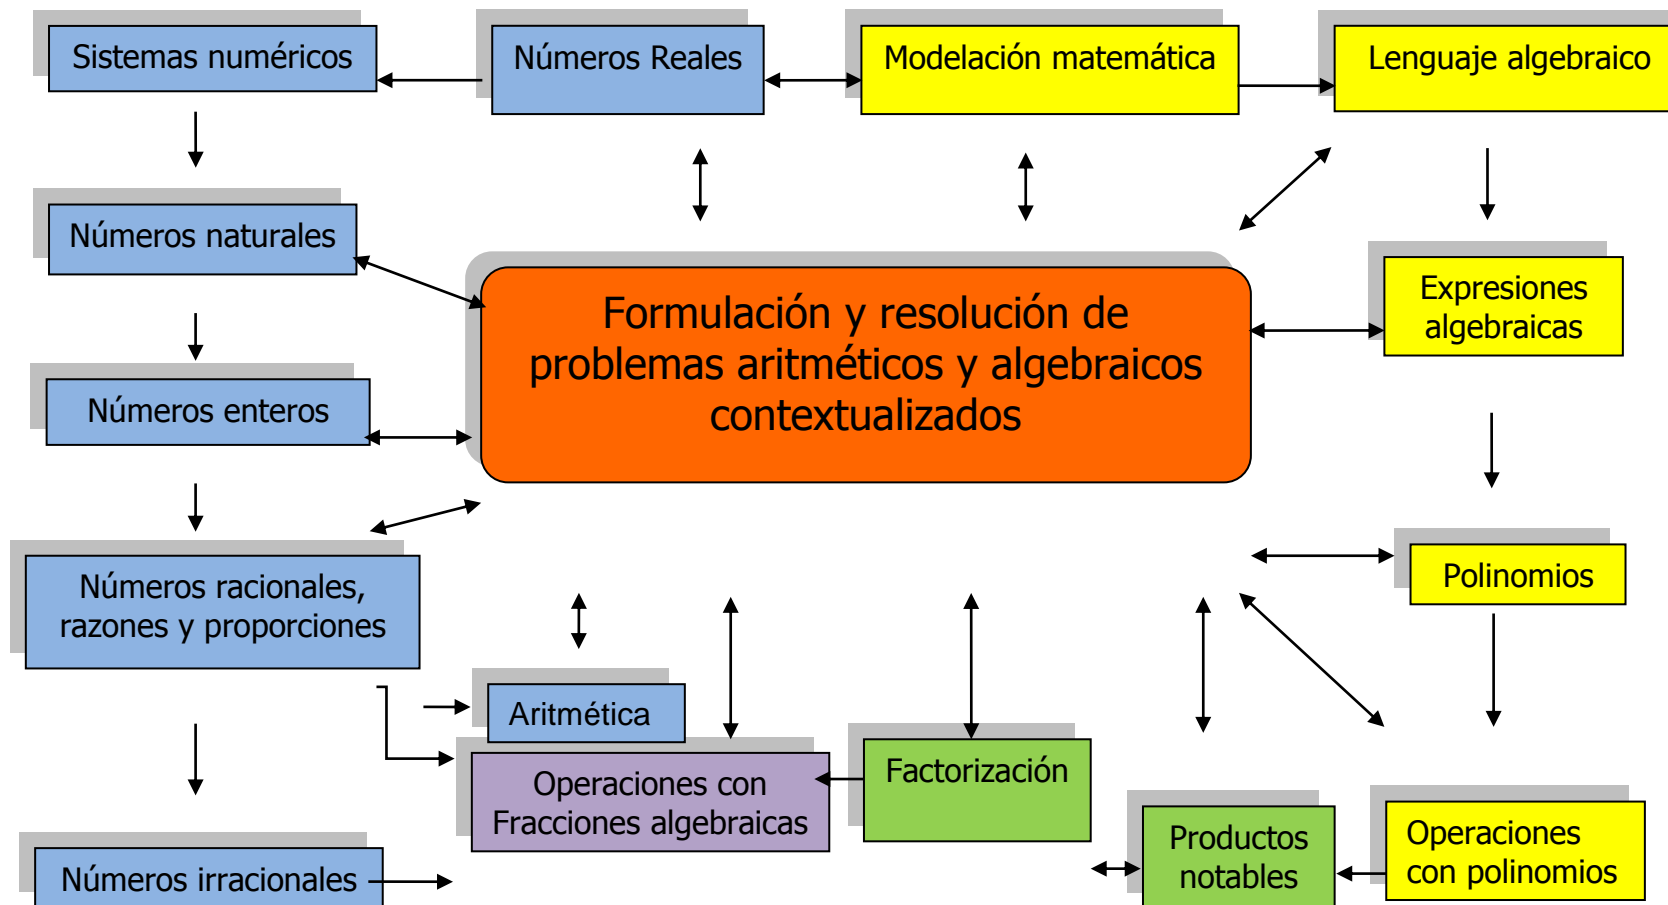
Sistemas numéricos

Números Reales

Modelación matemática

Lenguaje algebraico

Números naturales

Formulación y resolución de problemas aritméticos y algebraicos contextualizados

Expresiones algebraicas

Números enteros

Polinomios

Números racionales, razones y proporciones

Aritmética

Operaciones con Fracciones algebraicas

Factorización

Productos notables

Operaciones con polinomios

Números irracionales